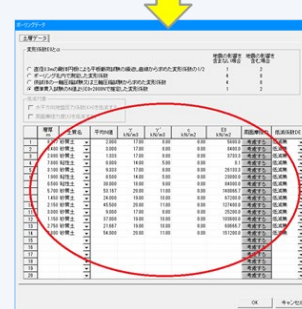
ボーリングデータ

土質データ

変形係数E0とα

地盤の影響を含まない場合 地盤の影響を含む場合

○ 直径0.3mの剛体円板による平板載荷試験の繰返し曲線から求めた変形係数の1/2 1 2

○ ボーリング孔内で測定した変形係数 4 8

○ 供試体の一軸圧縮試験又は三軸圧縮試験から求めた変形係数 4 8

◉ 標準貫入試験のN値よりE0=2800Nで推定した変形係数 1 2

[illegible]

| | 層厚 m | 土質名 | 平均N値 | γ kN/m3 | γ' kN/m3 | c kN/m2 | φ ° | E0 kN/m2 | 周面摩擦 | 液状化 |
|---|---|---|---|---|---|---|---|---|---|---|
| 1 | 1.000 | 砂質土 | 2.000 | 17.00 | 0.00 | 0.00 | 5600 | 考慮する | 低減無 |
| 2 | 1.000 | 砂質土 | 0.000 | 17.00 | 0.00 | 0.00 | 0 | 考慮する | 低減無 |
| 3 | 2.000 | 砂質土 | 1.500 | 17.00 | 0.00 | 0.00 | 4200 | 考慮する | 低減無 |
| 4 | 1.000 | 砂質土 | 8.000 | 17.00 | 0.00 | 0.00 | 22400 | 考慮する | 低減無 |
| 5 | 4.000 | 砂質土 | 10.000 | 18.00 | 0.00 | 0.00 | 28000 | 考慮する | 低減無 |
| 6 | 2.000 | 砂質土 | 9.000 | 18.00 | 0.00 | 0.00 | 25200 | 考慮する | 低減無 |
| 7 | 2.000 | 砂質土 | 15.000 | 18.00 | 0.00 | 0.00 | 42000 | 考慮する | 低減無 |
| 8 | 2.050 | 砂質土 | 30.000 | 18.00 | 9.00 | 0.00 | 84000 | 考慮する | 低減無 |
| 9 | 1.450 | 砂質土 | 52.157 | 20.00 | 10.00 | 0.00 | 146040 | 考慮する | 低減無 |
| 10 | 1.650 | 砂質土 | 24.000 | 18.00 | 8.00 | 0.00 | 67200 | 考慮する | 低減無 |
| 11 | 1.550 | 砂質土 | 38.000 | 19.00 | 9.00 | 0.00 | 106400 | 考慮する | 低減無 |
| 12 | 2.300 | 砂質土 | 43.500 | 20.00 | 10.00 | 0.00 | 121800 | 考慮する | 低減無 |
| 13 | 2.700 | 砂質土 | 37.500 | 19.00 | 9.00 | 0.00 | 105000 | 考慮する | 低減無 |
| 14 | 4.000 | 砂質土 | 21.667 | 19.00 | 9.00 | 0.00 | 60667 | 考慮する | 低減無 |
| 15 | 1.000 | 砂質土 | 54.000 | 20.00 | 10.00 | 0.00 | 151200 | 考慮する | 低減無 |
| 16 | | | | | | | | 考慮する | |
| 17 | | | | | | | | 考慮する | |
| 18 | | | | | | | | 考慮する | |
| 19 | | | | | | | | 考慮する | |
| 20 | | | | | | | | 考慮する | |

OK キャンセル